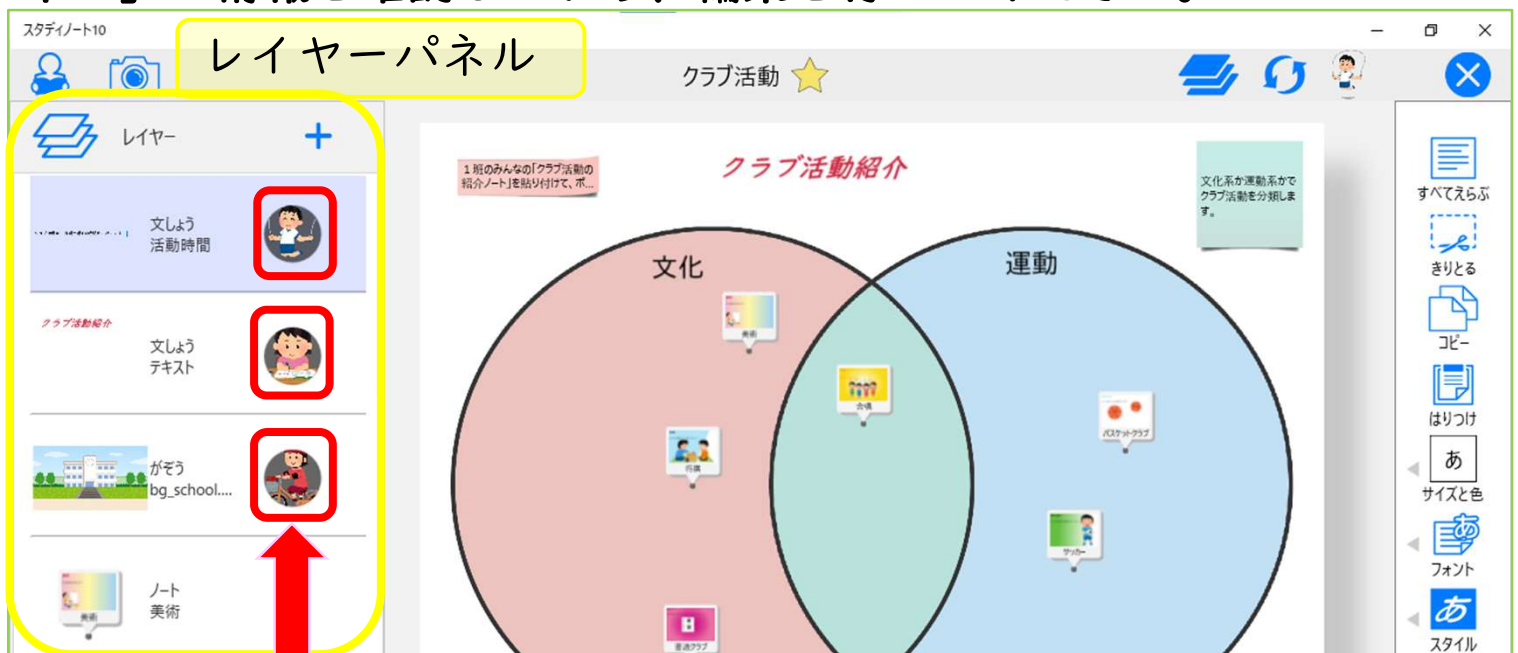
スタディノート10

レイヤーパネル

クラブ活動

レイヤー +

文しょう
活動時間

クラブ活動紹介
文しょう
テキスト

がぞう
bg_school....

ノート
美術

１班のみんなの「クラブ活動の紹介ノート」を貼り付けて、ポ...

クラブ活動紹介

文化系か運動系かでクラブ活動を分類します。

文化

運動

美術

合唱

将棋

バスケットクラブ

サッカー

吹奏楽クラブ

すべてえらぶ
きりとる
コピー
はりつけ
あ
サイズと色
あ
フォント
あ
スタイル